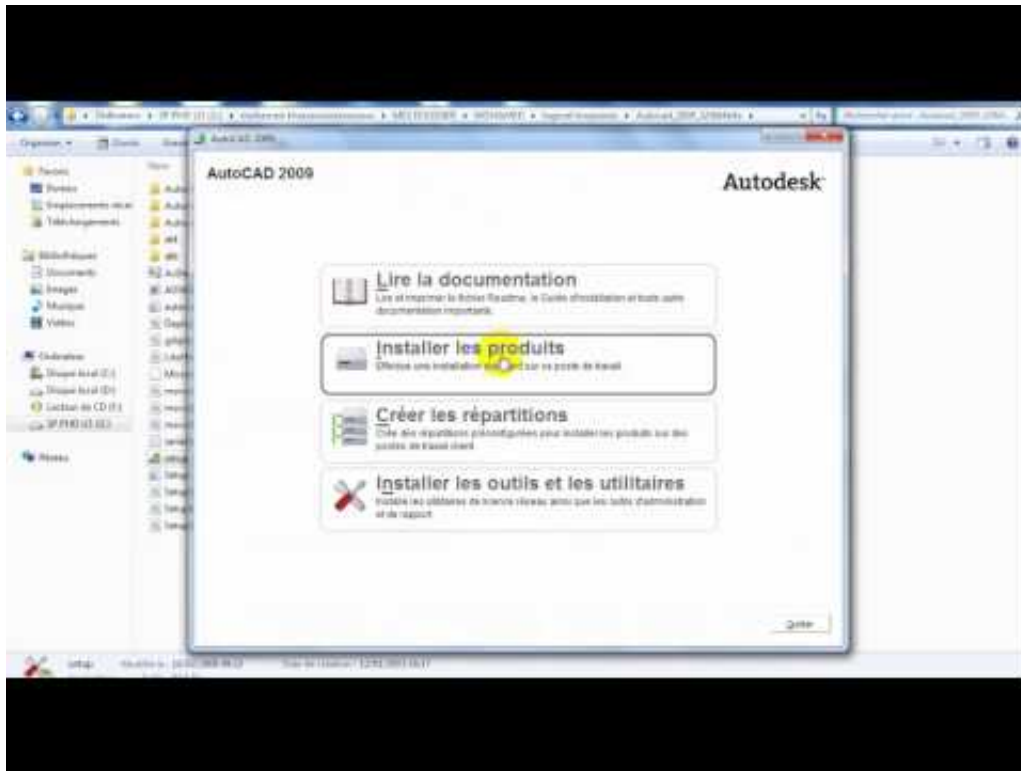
AutoCAD 2009

AutoCAD 2009

Autodesk

Lire la documentation
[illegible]

Installer les produits
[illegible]

Créer les répartitions
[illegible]

Installer les outils et les utilitaires
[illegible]

Quitter

Organiser
Favoris
Bureau
Emplacements récents
Téléchargements
Bibliothèques
Documents
Images
Musique
Vidéos
Ordinateur
Disque local (C:)
Disque local (D:)
Lecteur de CD (E:)
Réseau
setup